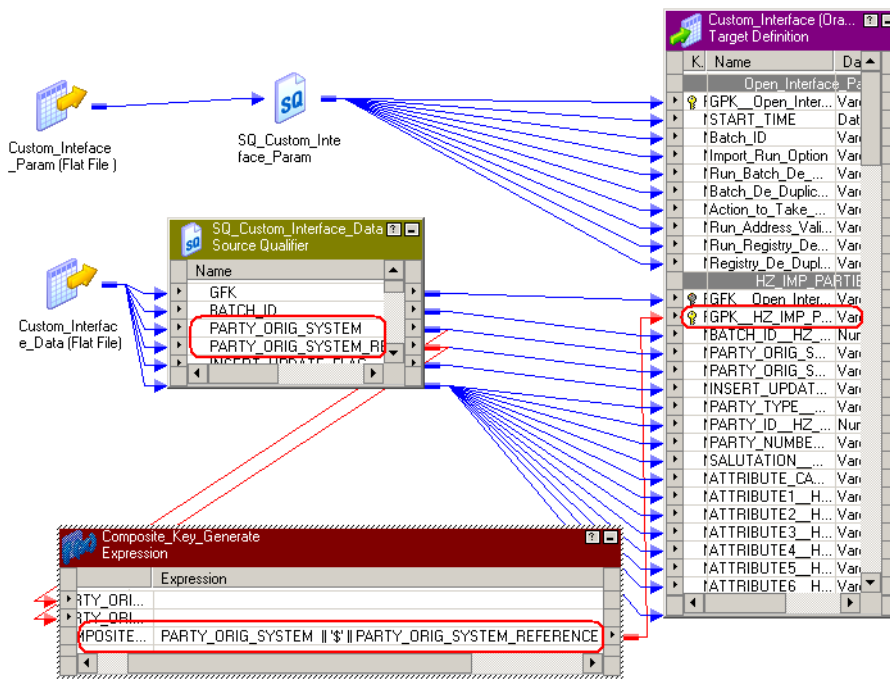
Custom_Inteface_Param (Flat File )

SQ_Custom_Inteface_Param

Custom_Interface (Ora...
Target Definition

| K. | Name | Da |
|---|---|---|
| | Open_Interface_Pa | |
| | GPK__Open_Inter... | Var |
| | START_TIME | Dat |
| | Batch_ID | Var |
| | Import_Run_Option | Var |
| | Run_Batch_De_... | Var |
| | Batch_De_Duplic... | Var |
| | Action_to_Take_... | Var |
| | Run_Address_Vali... | Var |
| | Run_Registry_De... | Var |
| | Registry_De_Dupl... | Var |
| | HZ_IMP_PARTIE | |
| | GFK__Open_Inter... | Var |
| | GPK__HZ_IMP_P... | Var |
| | BATCH_ID__HZ_... | Nur |
| | PARTY_ORIG_S... | Var |
| | PARTY_ORIG_S... | Var |
| | INSERT_UPDAT... | Var |
| | PARTY_TYPE__... | Var |
| | PARTY_ID__HZ_... | Nur |
| | PARTY_NUMBE... | Var |
| | SALUTATION__... | Var |
| | ATTRIBUTE_CA... | Var |
| | ATTRIBUTE1__H... | Var |
| | ATTRIBUTE2__H... | Var |
| | ATTRIBUTE3__H... | Var |
| | ATTRIBUTE4__H... | Var |
| | ATTRIBUTE5__H... | Var |
| | ATTRIBUTE6__H... | Var |

SQ_Custom_Interface_Data
Source Qualifier

| Name |
|---|
| GFK |
| BATCH_ID |
| PARTY_ORIG_SYSTEM |
| PARTY_ORIG_SYSTEM_RE |
| INSERT_UPDATE_FLAG |

Custom_Interface_Data (Flat File)

Composite_Key_Generate
Expression

| | Expression |
|---|---|
| RTY_ORI... | |
| RTY_ORI... | |
| OMPOSITE... | PARTY_ORIG_SYSTEM \|\| '$' \|\| PARTY_ORIG_SYSTEM_REFERENCE |